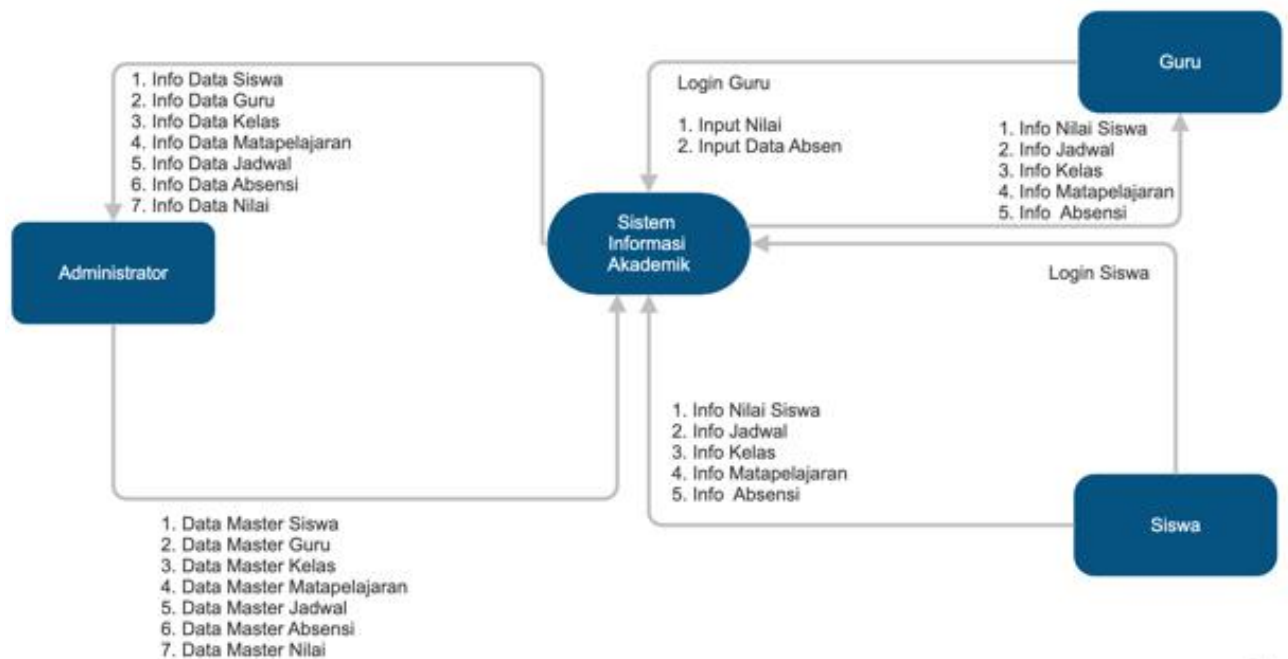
1. Info Data Siswa
2. Info Data Guru
3. Info Data Kelas
4. Info Data Matapelajaran
5. Info Data Jadwal
6. Info Data Absensi
7. Info Data Nilai

Login Guru

1. Input Nilai
2. Input Data Absen

Guru

1. Info Nilai Siswa
2. Info Jadwal
3. Info Kelas
4. Info Matapelajaran
5. Info Absensi

Administrator

Sistem Informasi Akademik

Login Siswa

1. Info Nilai Siswa
2. Info Jadwal
3. Info Kelas
4. Info Matapelajaran
5. Info Absensi

Siswa

1. Data Master Siswa
2. Data Master Guru
3. Data Master Kelas
4. Data Master Matapelajaran
5. Data Master Jadwal
6. Data Master Absensi
7. Data Master Nilai